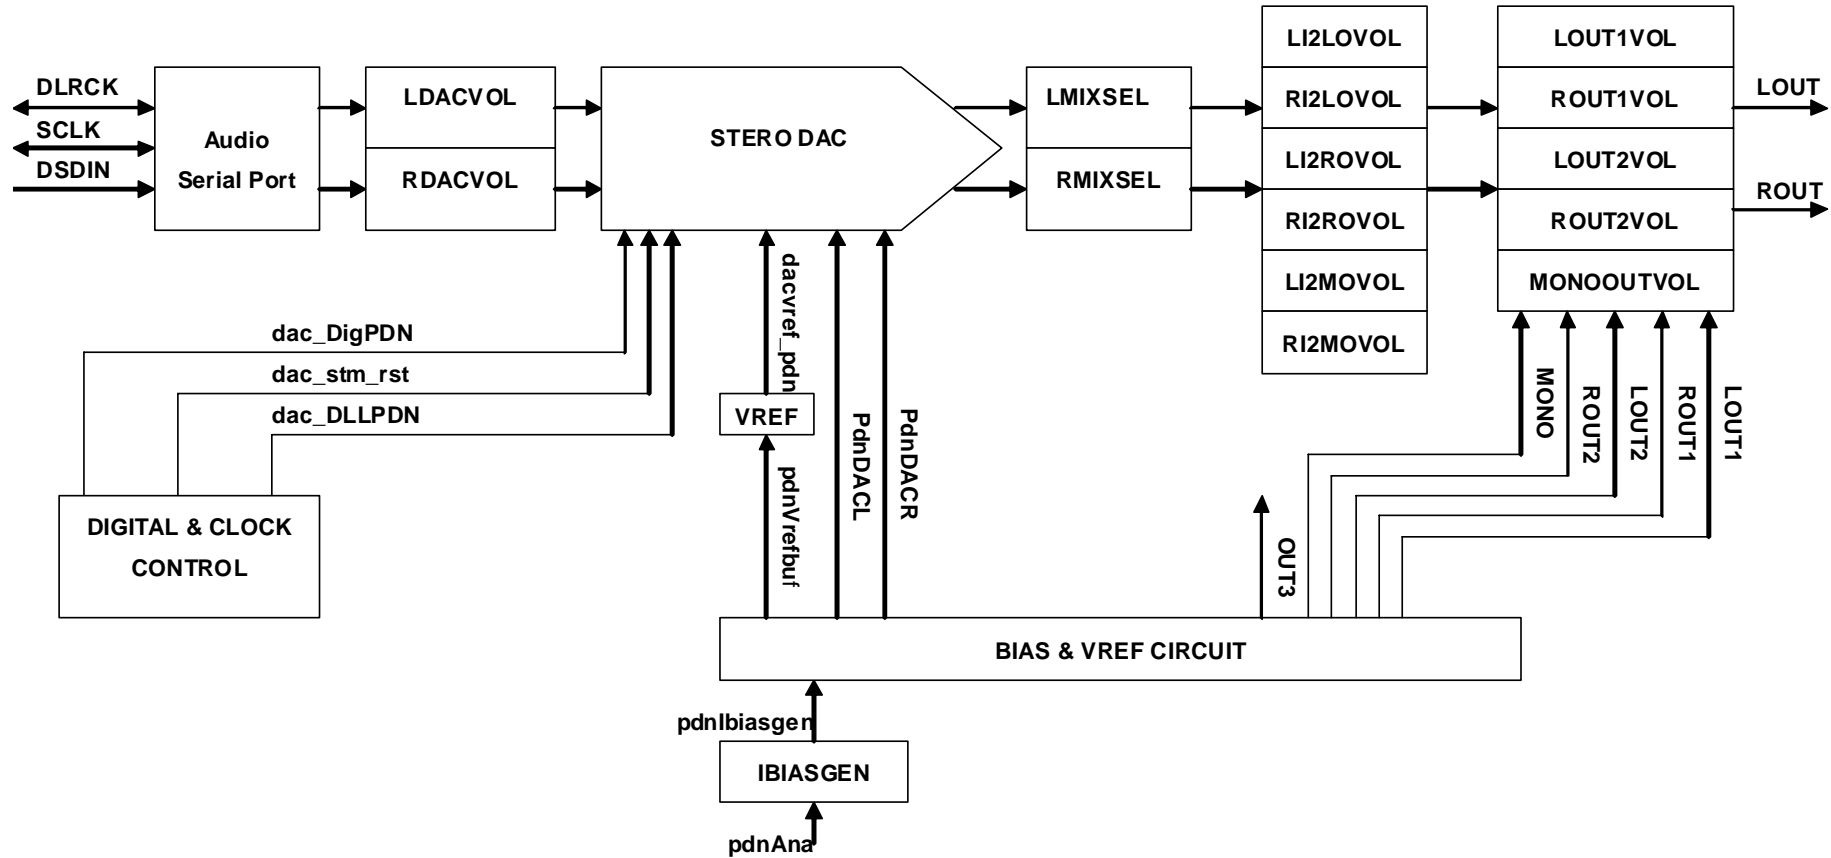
DLRCK
SCLK
DSDIN
Audio Serial Port
LDACVOL
RDACVOL
STERO DAC
LMIXSEL
RMIXSEL
LI2LOVOL
RI2LOVOL
LI2ROVOL
RI2ROVOL
LI2MOVOL
RI2MOVOL
LOUT1VOL
ROUT1VOL
LOUT2VOL
ROUT2VOL
MONOOUTVOL
LOUT
ROUT
dacvref_pdn
dac_DigPDN
dac_stm_rst
dac_DLLPDN
VREF
PdnDACL
PdnDACR
pdnVrefbuf
DIGITAL & CLOCK CONTROL
MONO
ROUT2
LOUT2
ROUT1
LOUT1
OUT3
BIAS & VREF CIRCUIT
pdnIbiasgen
IBIASGEN
pdnAna